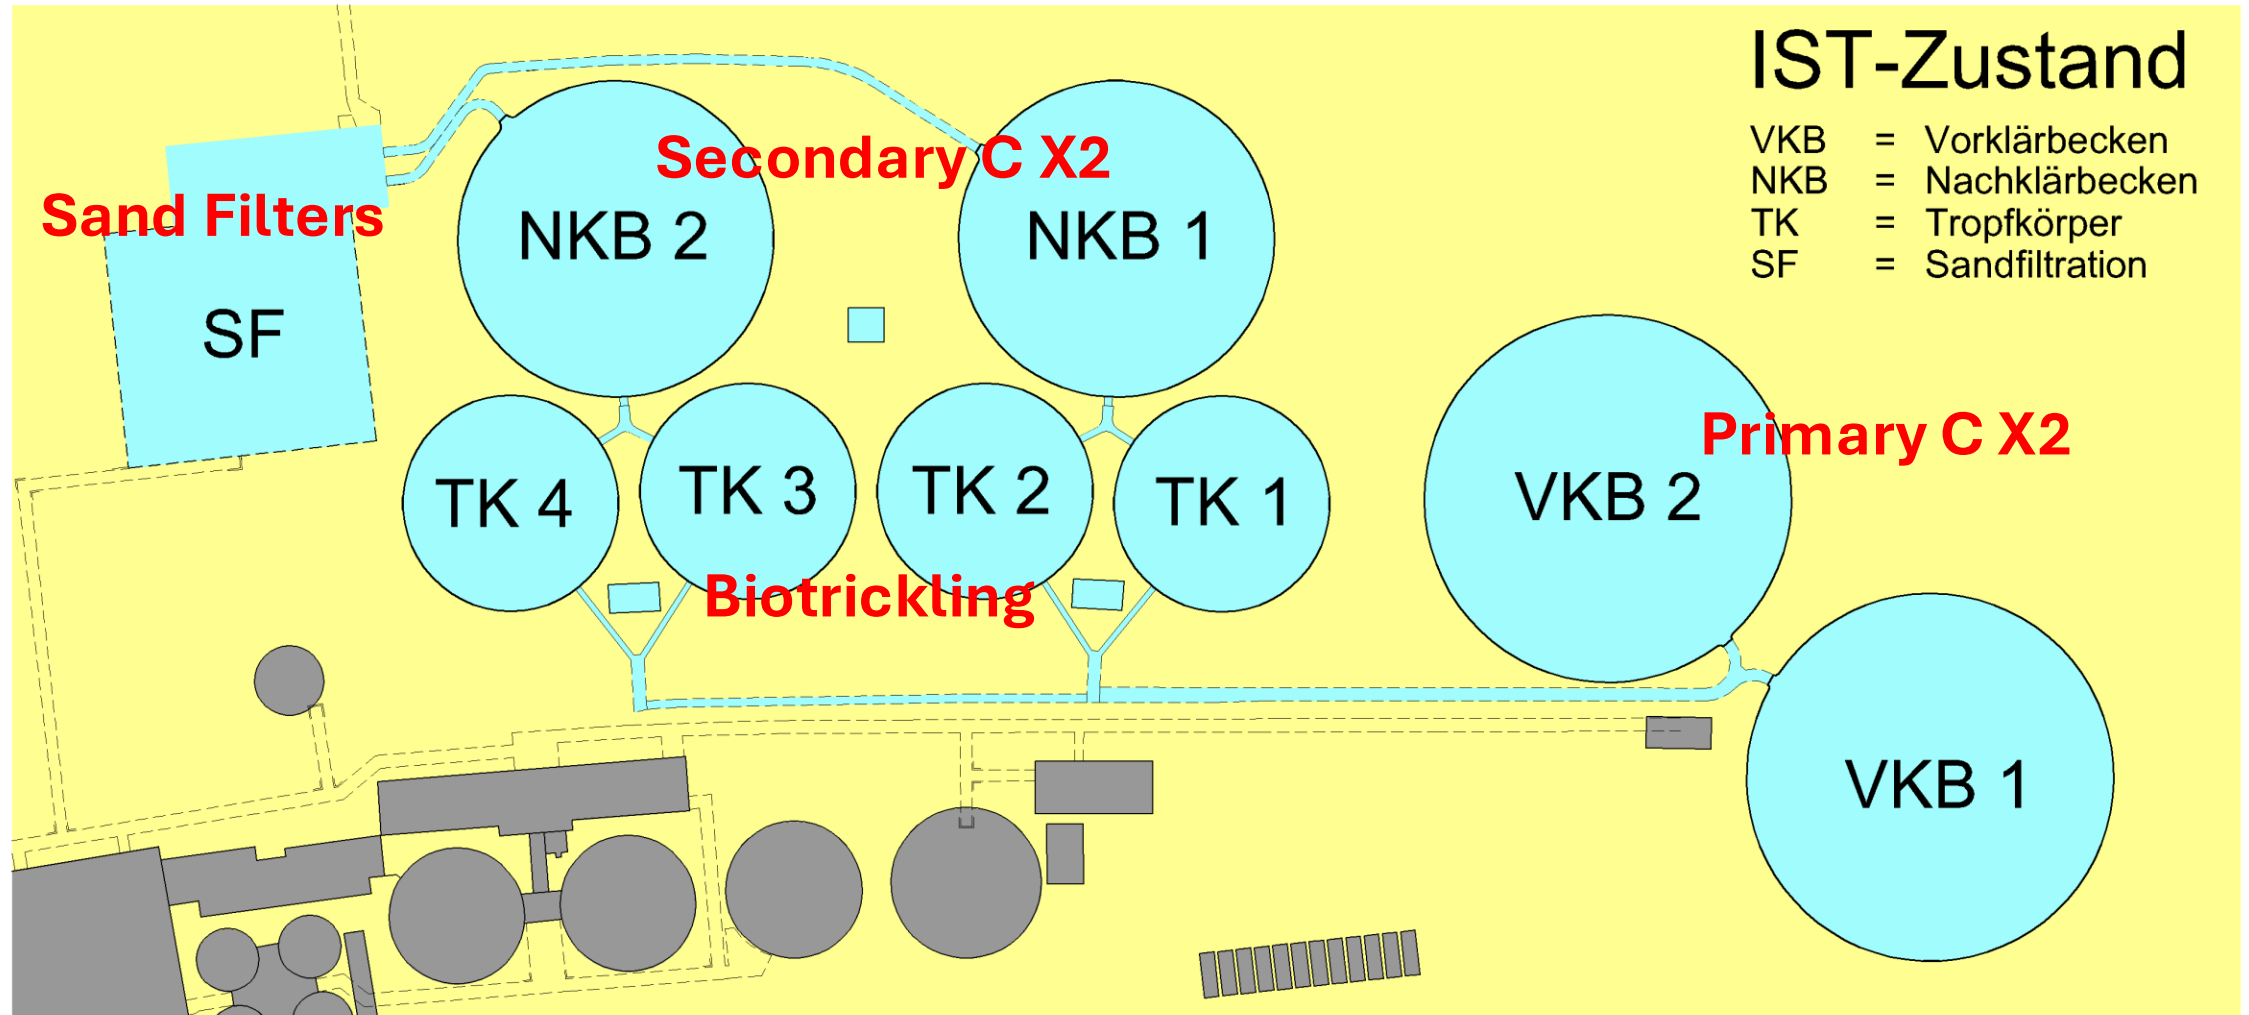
IST-Zustand

VKB = Vorklärbecken
NKB = Nachklärbecken
TK = Tropfkörper
SF = Sandfiltration

Secondary C X2

Sand Filters

NKB 2

NKB 1

SF

TK 4

TK 3

TK 2

TK 1

Primary C X2

VKB 2

Biotrickling

VKB 1